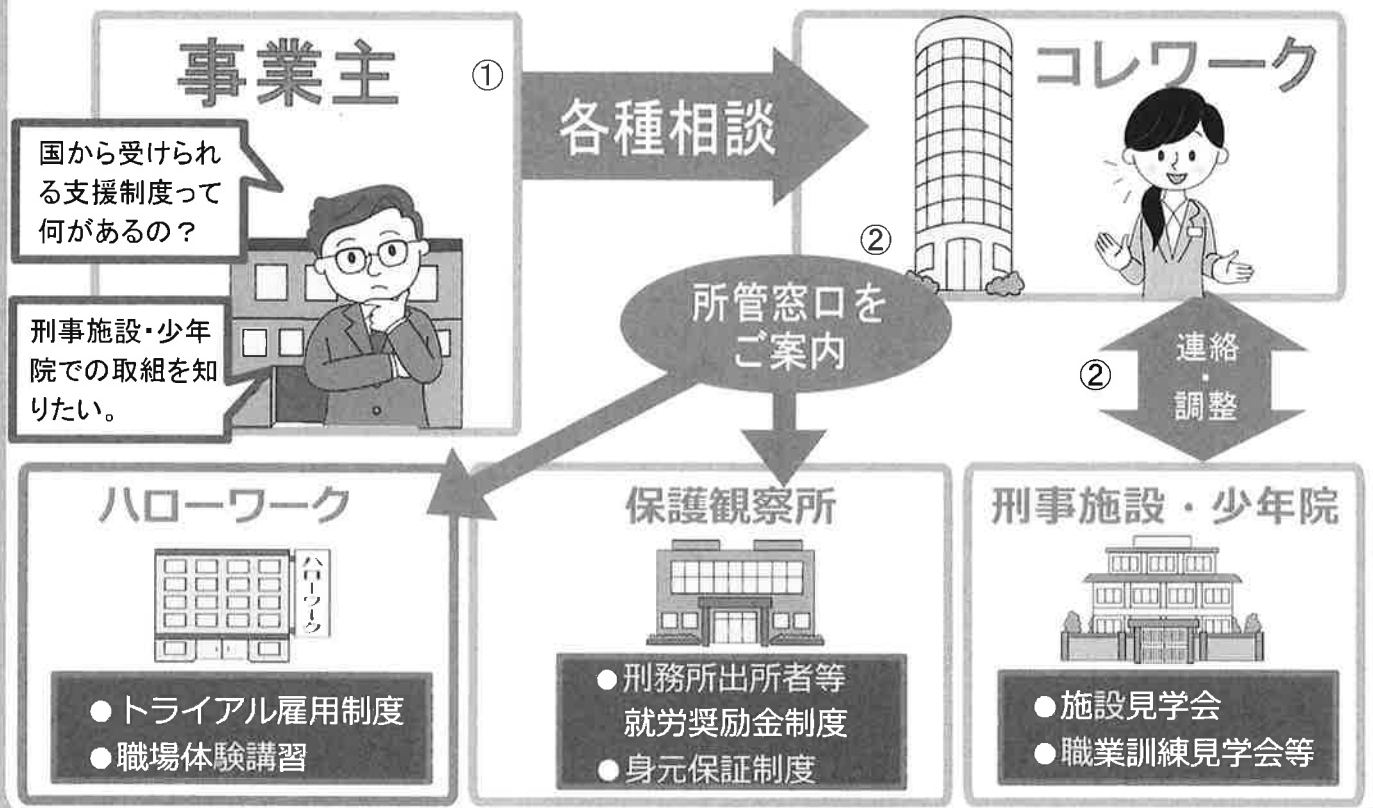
事業主

①

各種相談

コレワーク

国から受けられる支援制度って何があるの？

刑事施設・少年院での取組を知りたい。

②

所管窓口をご案内

②

連絡・調整

ハローワーク

ハローワーク

●トライアル雇用制度
●職場体験講習

保護観察所

●刑務所出所者等就労奨励金制度
●身元保証制度

刑事施設・少年院

●施設見学会
●職業訓練見学会等